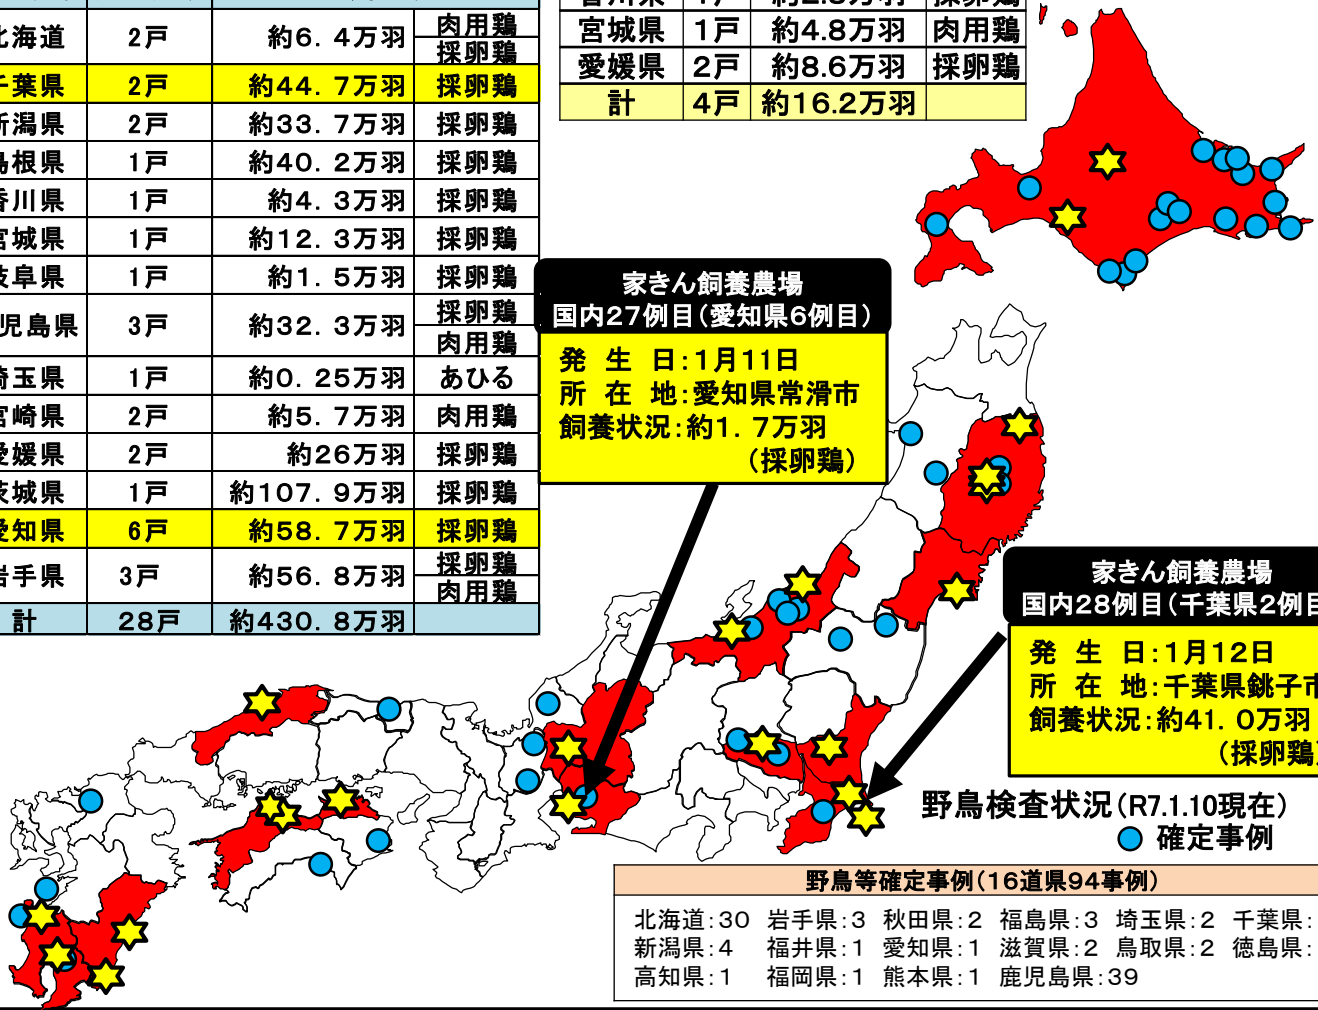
| 北海道 | 2戸 | 約6．4万羽 | 肉用鶏 採卵鶏 |
|---|---|---|---|
| 千葉県 | 2戸 | 約44．7万羽 | 採卵鶏 |
| 新潟県 | 2戸 | 約33．7万羽 | 採卵鶏 |
| 島根県 | 1戸 | 約40．2万羽 | 採卵鶏 |
| 香川県 | 1戸 | 約4．3万羽 | 採卵鶏 |
| 宮城県 | 1戸 | 約12．3万羽 | 採卵鶏 |
| 岐阜県 | 1戸 | 約1．5万羽 | 採卵鶏 |
| 鹿児島県 | 3戸 | 約32．3万羽 | 採卵鶏 肉用鶏 |
| 埼玉県 | 1戸 | 約0．25万羽 | あひる |
| 宮崎県 | 2戸 | 約5．7万羽 | 肉用鶏 |
| 愛媛県 | 2戸 | 約26万羽 | 採卵鶏 |
| 茨城県 | 1戸 | 約107．9万羽 | 採卵鶏 |
| 愛知県 | 6戸 | 約58．7万羽 | 採卵鶏 |
| 岩手県 | 3戸 | 約56．8万羽 | 採卵鶏 肉用鶏 |
| 計 | 28戸 | 約430．8万羽 | |

| 宮城県 | 1戸 | 約4.8万羽 | 肉用鶏 |
|---|---|---|---|
| 愛媛県 | 2戸 | 約8.6万羽 | 採卵鶏 |
| 計 | 4戸 | 約16.2万羽 | |

家きん飼養農場
国内27例目（愛知県6例目）
発 生 日：1月11日
所 在 地：愛知県常滑市
飼養状況：約1．7万羽
（採卵鶏）

家きん飼養農場
国内28例目（千葉県2例目
発 生 日：1月12日
所 在 地：千葉県銚子市
飼養状況：約41．0万羽
（採卵鶏）

野鳥検査状況（R7.1.10現在）
確定事例

野鳥等確定事例（16道県94事例）
北海道：30 岩手県：3 秋田県：2 福島県：3 埼玉県：2 千葉県：
新潟県：4 福井県：1 愛知県：1 滋賀県：2 鳥取県：2 徳島県：
高知県：1 福岡県：1 熊本県：1 鹿児島県：39